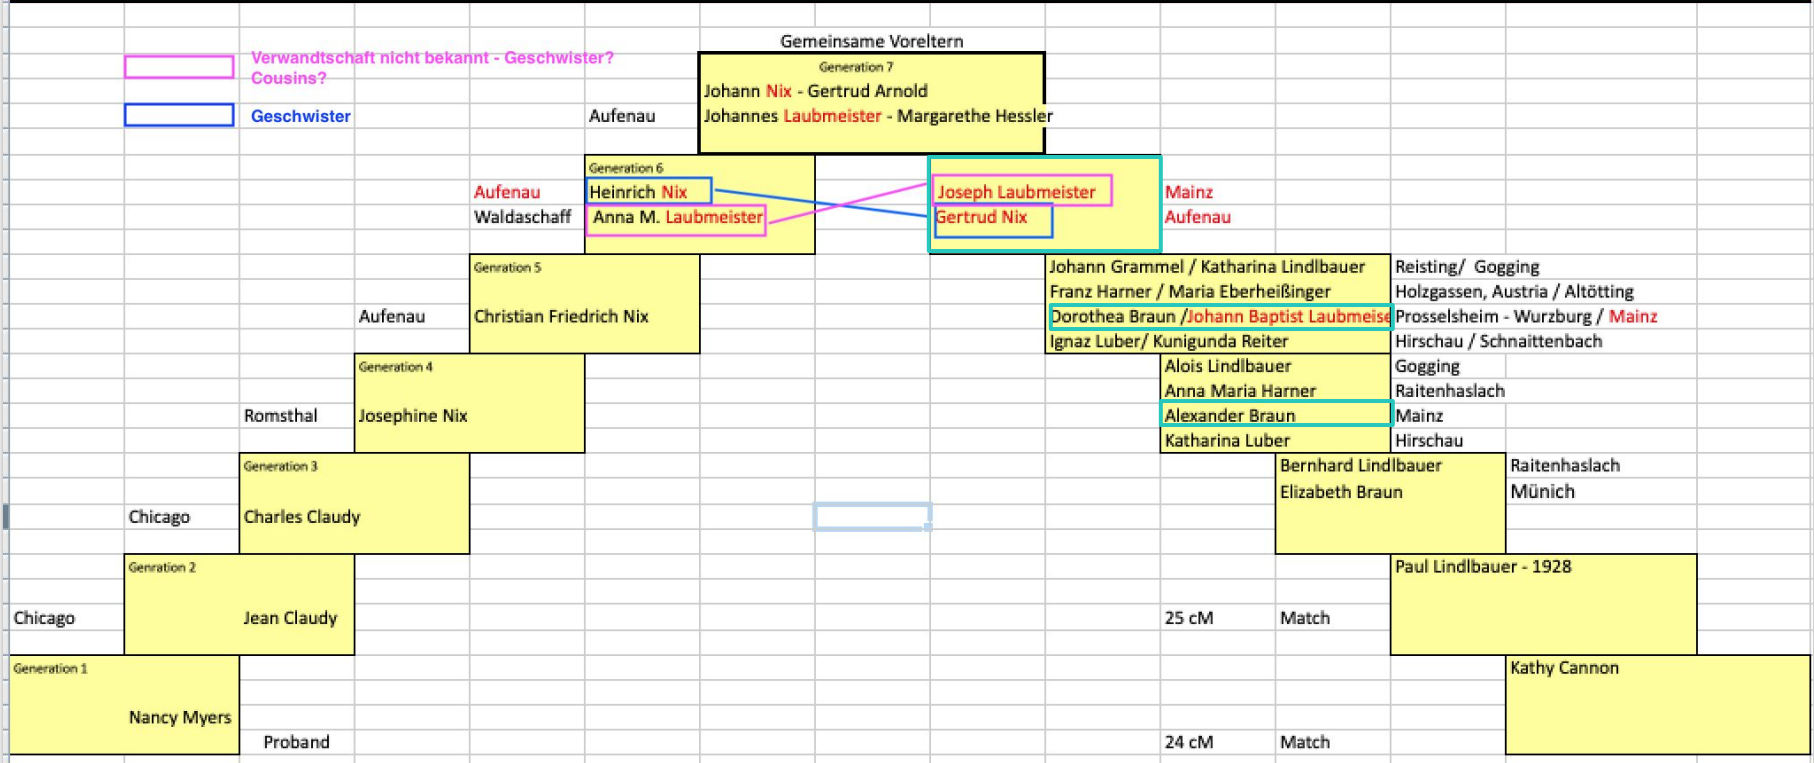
Verwandtschaft nicht bekannt - Geschwister? Cousins?

Geschwister

Gemeinsame Voreltern

Generation 7
Johann Nix - Gertrud Arnold
Johannes Laubmeister - Margarethe Hessler

Aufenau

Generation 6
Aufenau Heinrich Nix
Waldaschaff Anna M. Laubmeister

Joseph Laubmeister Mainz
Gertrud Nix Aufenau

Genration 5
Aufenau Christian Friedrich Nix

Johann Grammel / Katharina Lindlbauer Reisting/ Gogging
Franz Harner / Maria Eberheißinger Holzgassen, Austria / Altötting
Dorothea Braun /Johann Baptist Laubmeise Prosselsheim - Wurzburg / Mainz
Ignaz Luber/ Kunigunda Reiter Hirschau / Schnaittenbach

Generation 4
Romsthal Josephine Nix

Alois Lindlbauer Gogging
Anna Maria Harner Raitenhaslach
Alexander Braun Mainz
Katharina Luber Hirschau

Generation 3
Chicago Charles Claudy

Bernhard Lindlbauer Raitenhaslach
Elizabeth Braun Münich

Genration 2
Chicago Jean Claudy

Paul Lindlbauer - 1928

25 cM Match

Generation 1
Nancy Myers
Proband

Kathy Cannon

24 cM Match